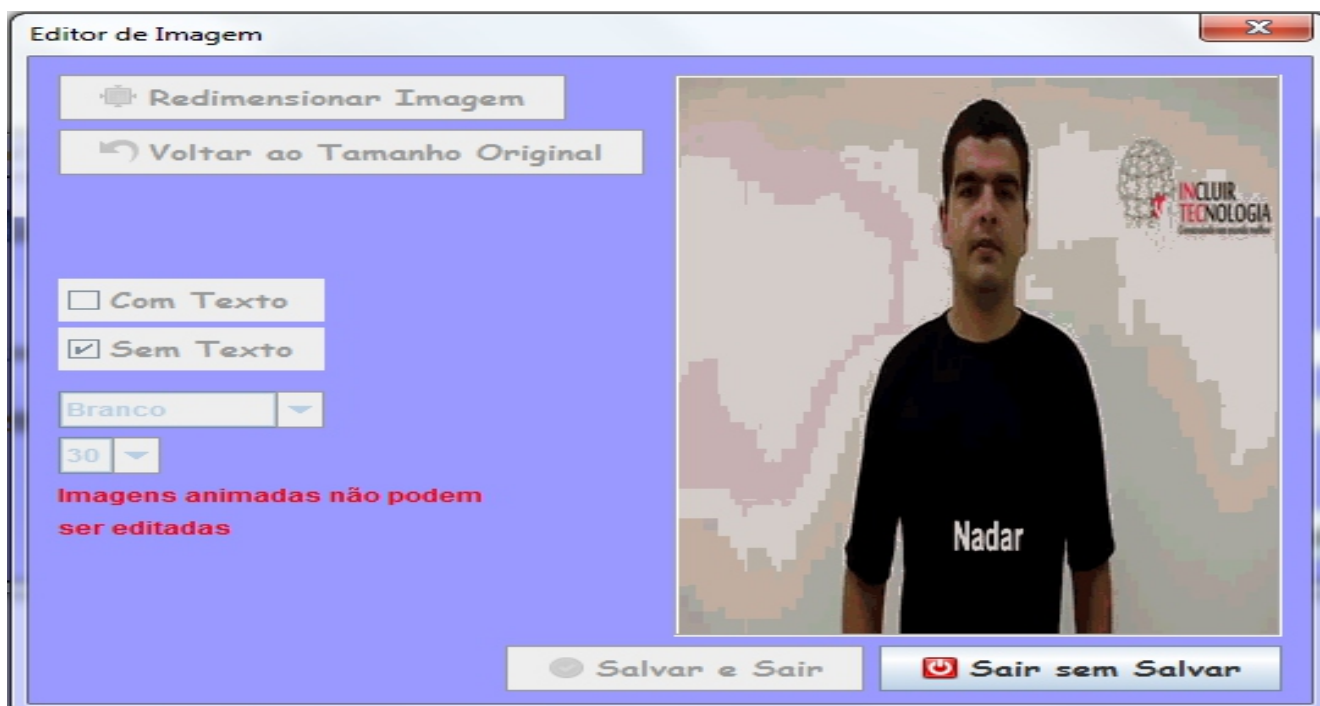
Editor de Imagem

Redimensionar Imagem

Voltar ao Tamanho Original

Com Texto

Sem Texto

Branco

30

Imagens animadas não podem ser editadas

INCLUIR TECNOLOGIA

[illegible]

Nadar

Salvar e Sair

Sair sem Salvar